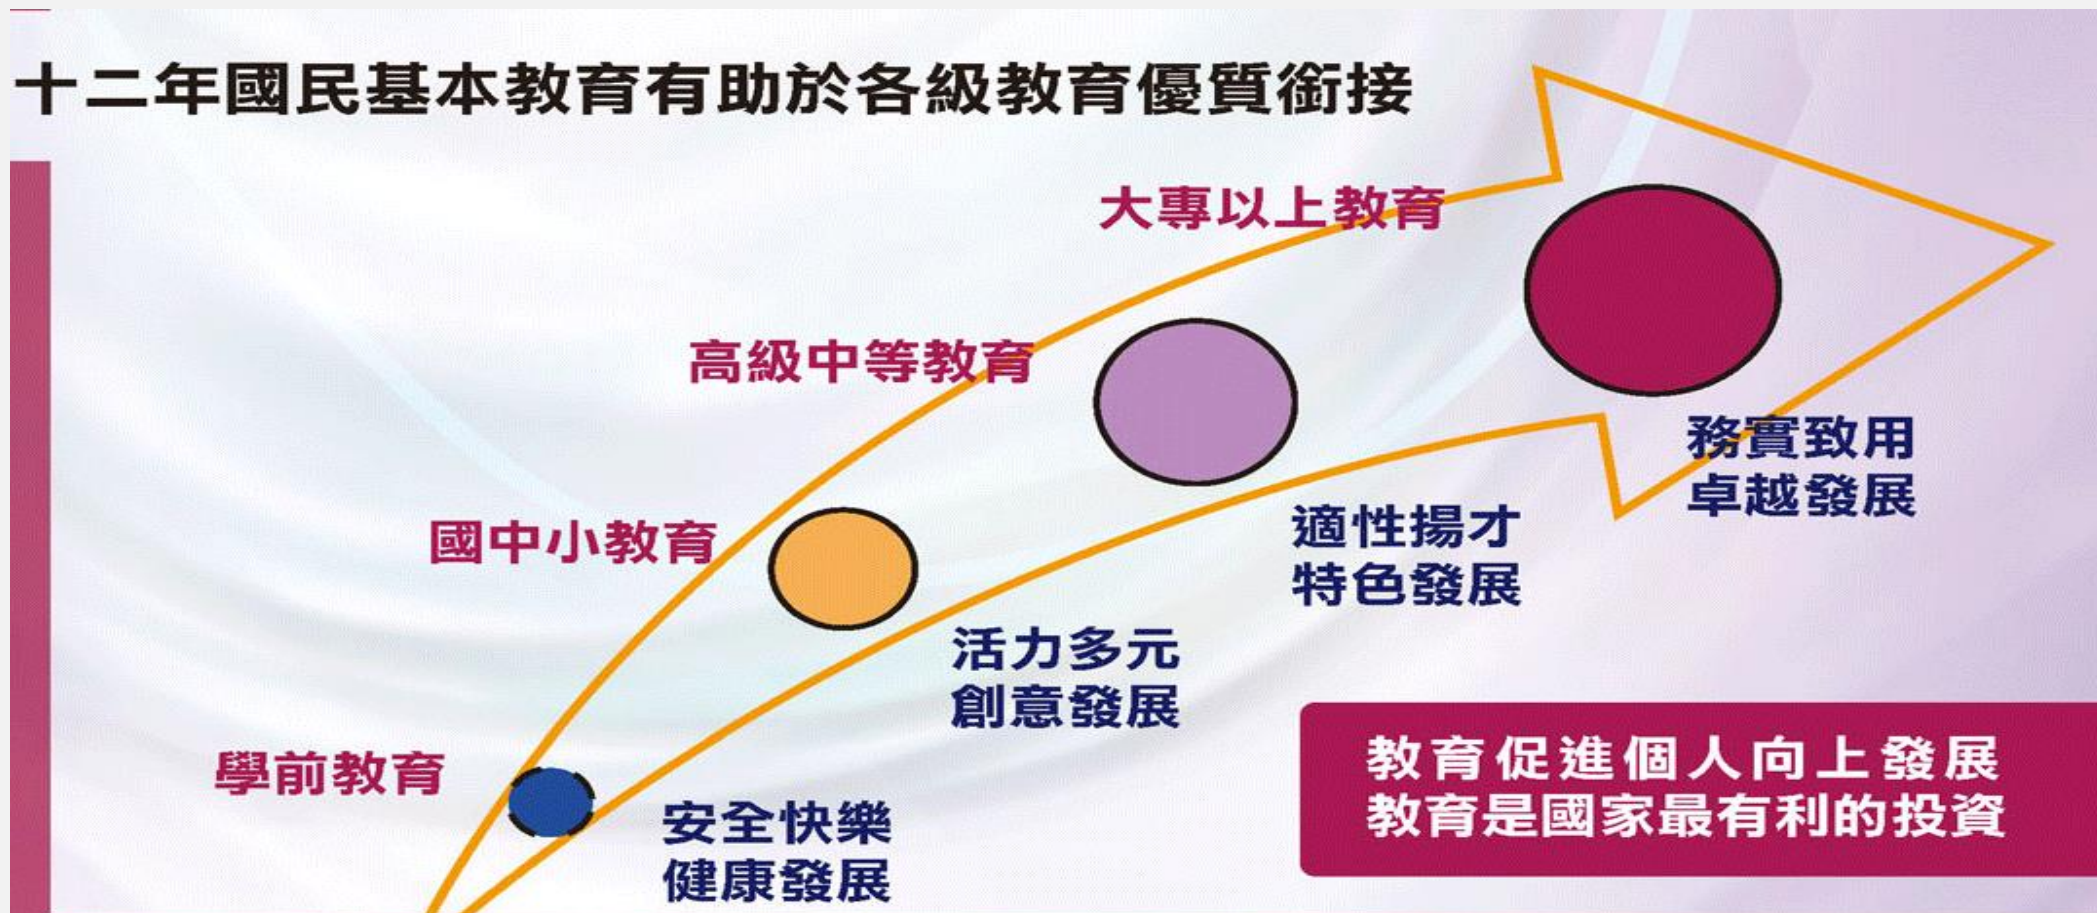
十二年國民基本教育有助於各級教育優質銜接

大專以上教育

高級中等教育

國中小教育

學前教育

務實致用
卓越發展

適性揚才
特色發展

活力多元
創意發展

安全快樂
健康發展

教育促進個人向上發展
教育是國家最有利的投資